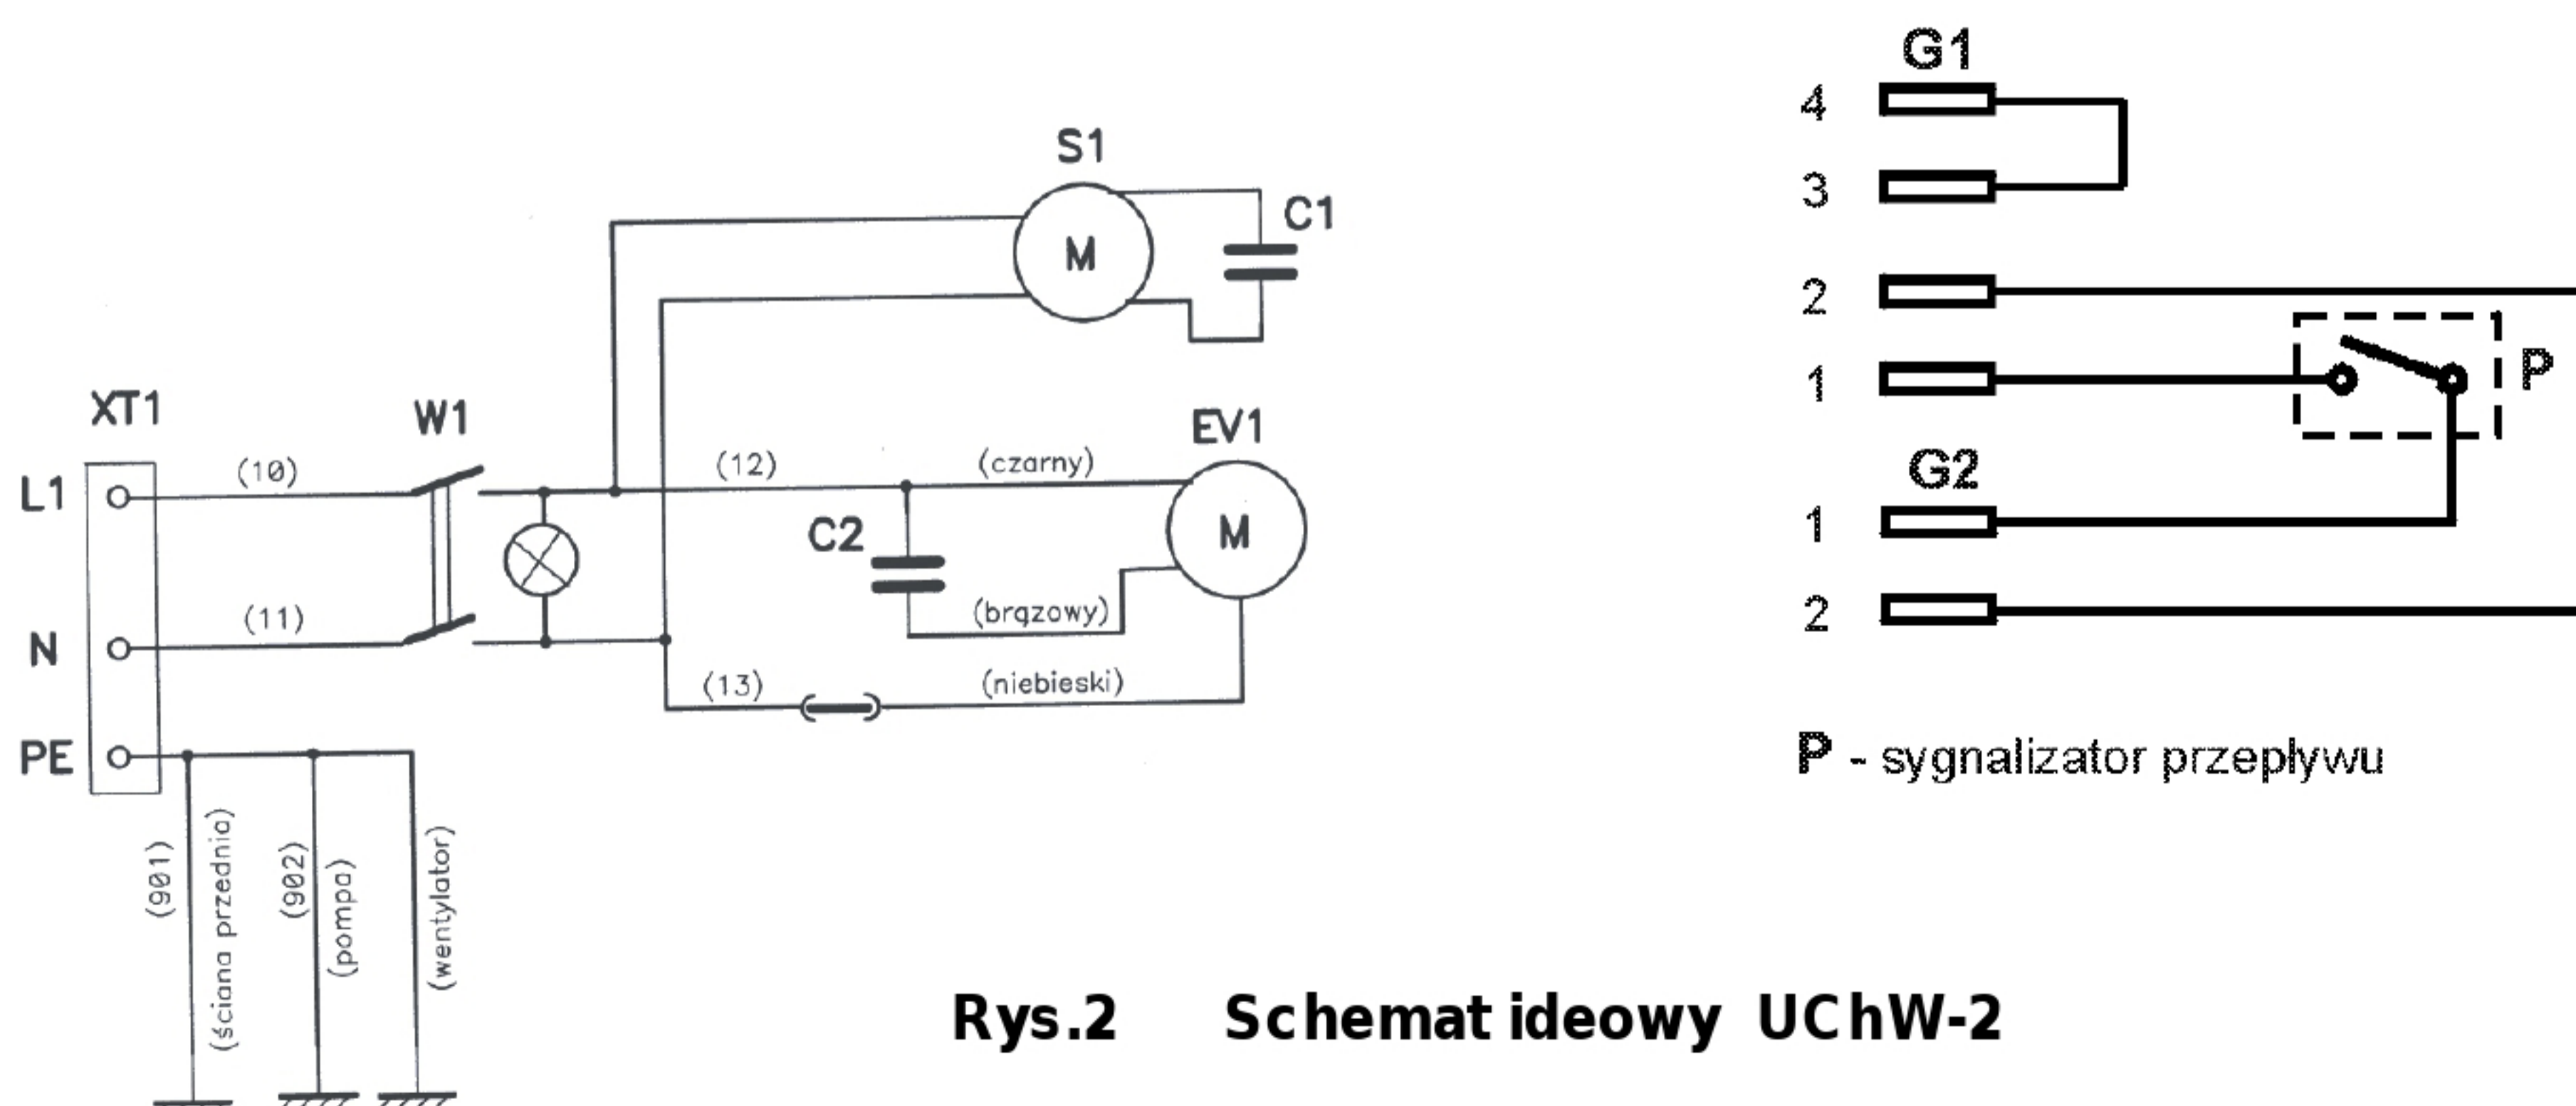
S1

M

C1

XT1

W1

EV1

L1

(10)

(12)

(czarny)

M

C2

(11)

(brązowy)

N

(13)

(niebieski)

PE

(901)

(ściana przednia)

(902)

(pompa)

(wentylator)

G1

4

3

2

1

P

G2

1

2

P - sygnalizator przepływu

Rys.2 Schemat ideowy UChW-2